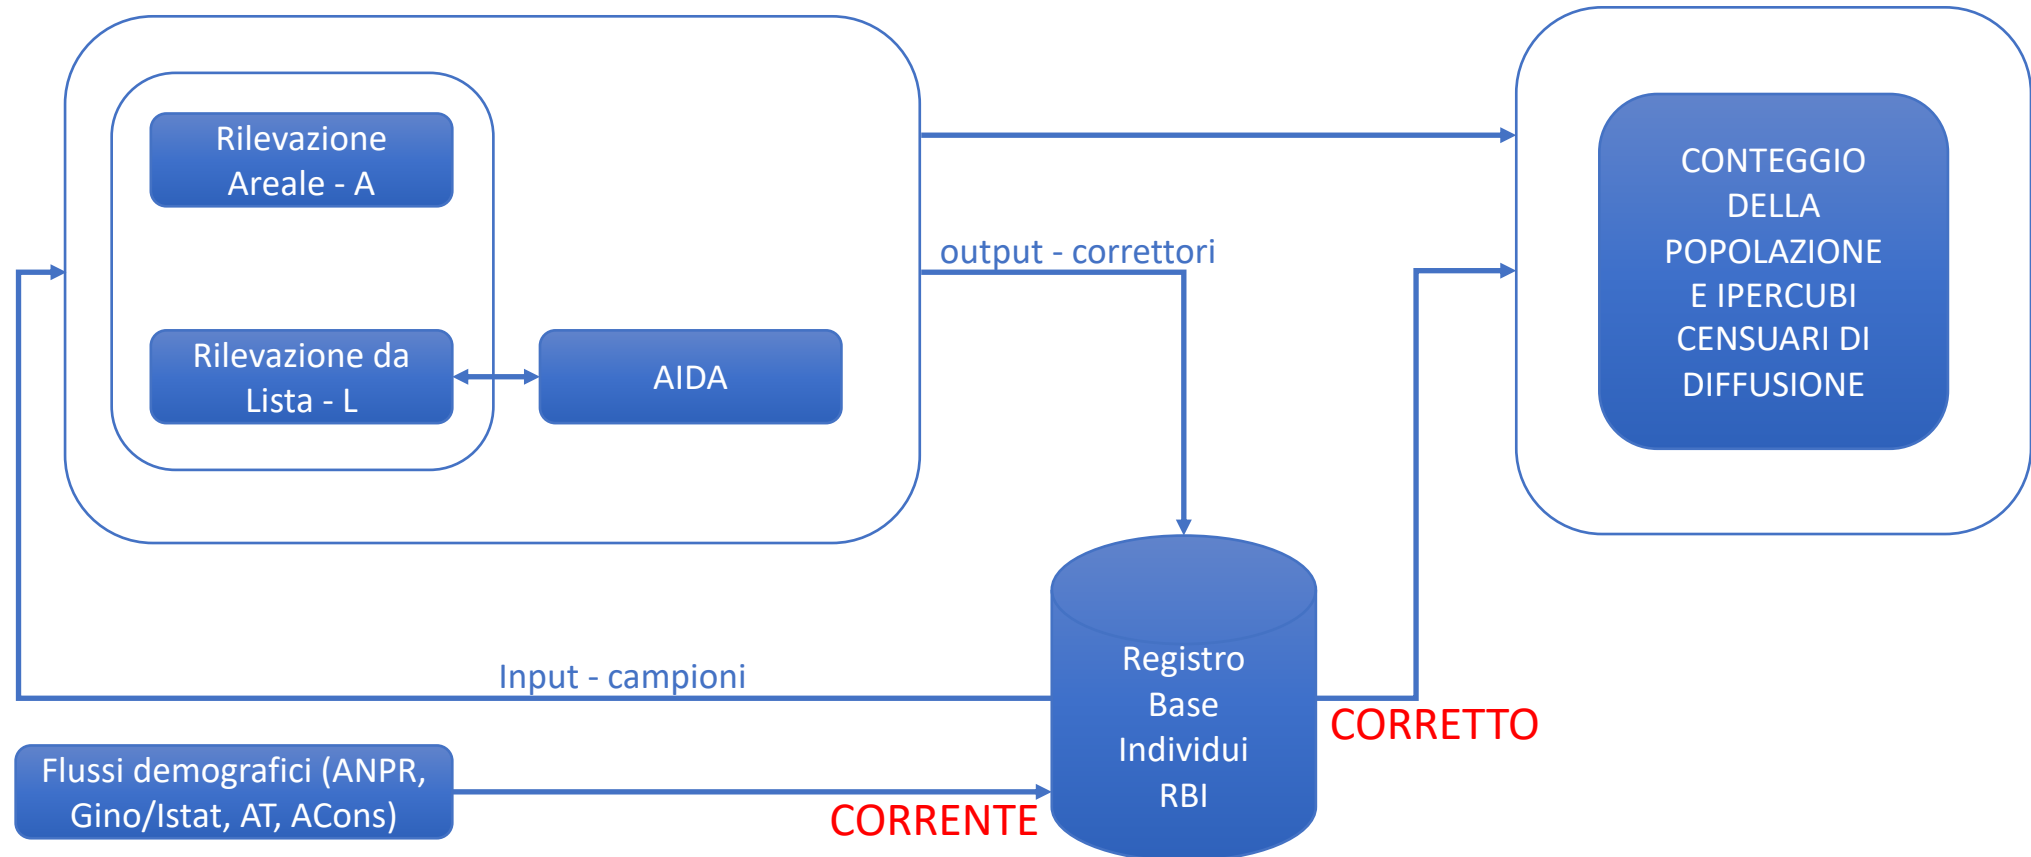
Rilevazione Areale - A

Rilevazione da Lista - L

AIDA

output - correttori

CONTEGGIO DELLA POPOLAZIONE E IPERCUBI CENSUARI DI DIFFUSIONE

Registro Base Individui RBI

Input - campioni

CORRETTO

Flussi demografici (ANPR, Gino/Istat, AT, ACons)

CORRENTE